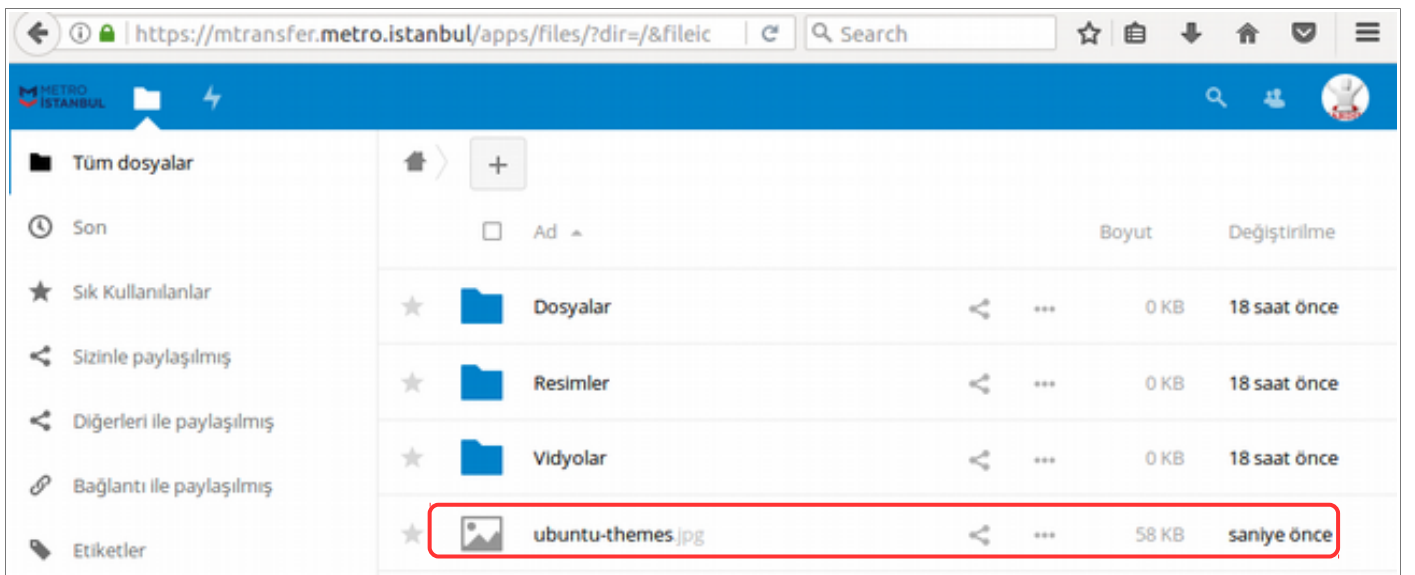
https://mtransfer.metro.istanbul/apps/files/?dir=/&fileic

Search

METRO İSTANBUL

Tüm dosyalar

Son

Sık Kullanılanlar

Sizinle paylaşılmış

Diğerleri ile paylaşılmış

Bağlantı ile paylaşılmış

Etiketler

+

| | Ad ▲ | | | Boyut | Değiştirilme |
|---|---|---|---|---|---|
| | Dosyalar | | ... | 0 KB | 18 saat önce |
| | Resimler | | ... | 0 KB | 18 saat önce |
| | Vidyolar | | ... | 0 KB | 18 saat önce |
| | ubuntu-themes.jpg | | ... | 58 KB | saniye önce |